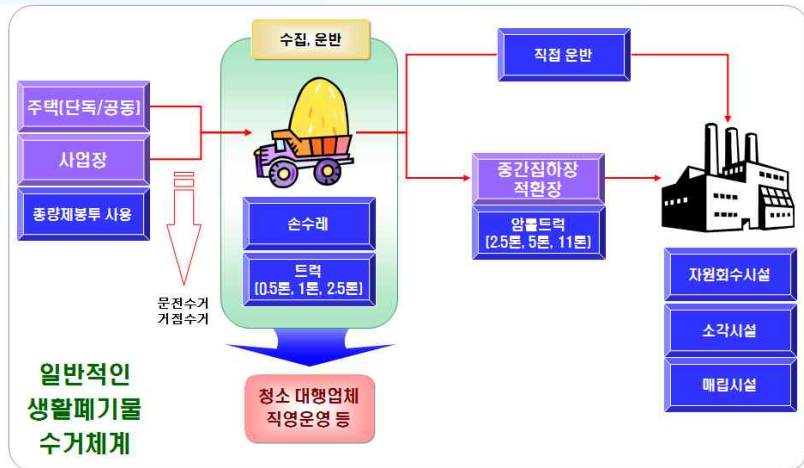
수집, 운반

주택[단독/공동]

사업장

종량제봉투 사용

문전수거
거점수거

손수레

트럭
[0.5톤, 1톤, 2.5톤]

청소 대행업체
직영운영 등

직접 운반

중간집하장
적환장

암롤트럭
[2.5톤, 5톤, 11톤]

자원회수시설

소각시설

매립시설

일반적인
생활폐기물
수거체계